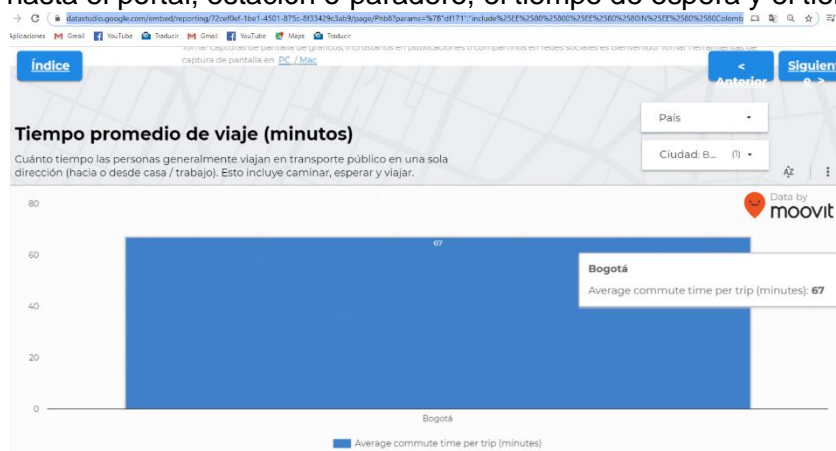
hasta el portal, estación o paradero, el tiempo de espera y el tie

datastudio.google.com/embed/reporting/72cef0ef-1be1-4501-875c-8f33429c3ab9/page/Phb8?params=%7B"df171":"include%25EE%2580%2580%25EE%2580%80IN%25EE%2580%2580Colomb

Aplicaciones Gmail YouTube Traducir Gmail YouTube Maps Traducir

Tomar capturas de pantalla de gráficos, incrustarlos en publicaciones o compartirlos en redes sociales es bienvenido. Tomar herramientas de captura de pantalla en PC / Mac

Índice

< Anterior

Siguiente >

País

Ciudad: B... (1)

Tiempo promedio de viaje (minutos)

Cuánto tiempo las personas generalmente viajan en transporte público en una sola dirección (hacia o desde casa / trabajo). Esto incluye caminar, esperar y viajar.

Data by moovit

80

60

40

20

0

67

Bogotá

Average commute time per trip (minutes): 67

Bogotá

Average commute time per trip (minutes)